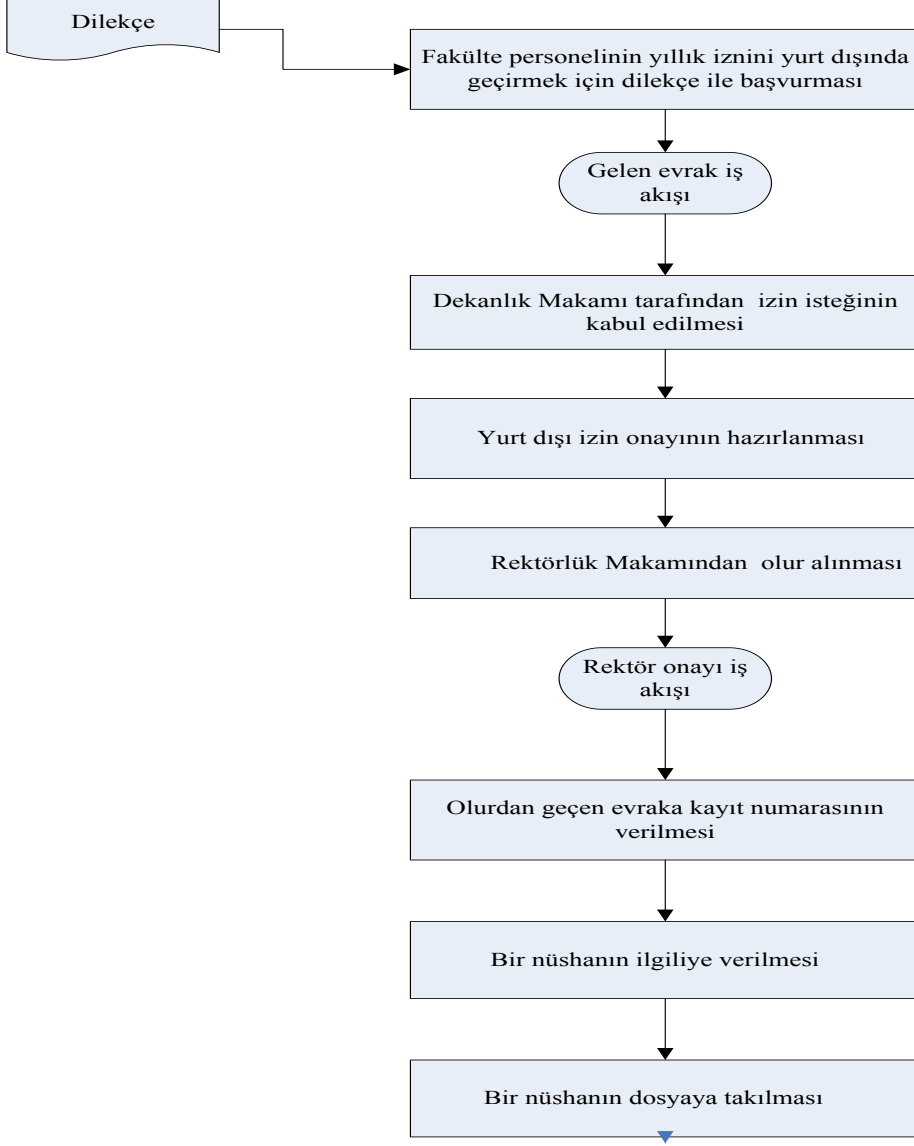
Dilekçe

Fakülte personelinin yıllık iznini yurt dışında geçirmek için dilekçe ile başvurması

Gelen evrak iş akışı

Dekanlık Makamı tarafından izin isteğinin kabul edilmesi

Yurt dışı izin onayının hazırlanması

Rektörlük Makamından olur alınması

Rektör onayı iş akışı

Olurdan geçen evraka kayıt numarasının verilmesi

Bir nüshanın ilgiliye verilmesi

Bir nüshanın dosyaya takılması